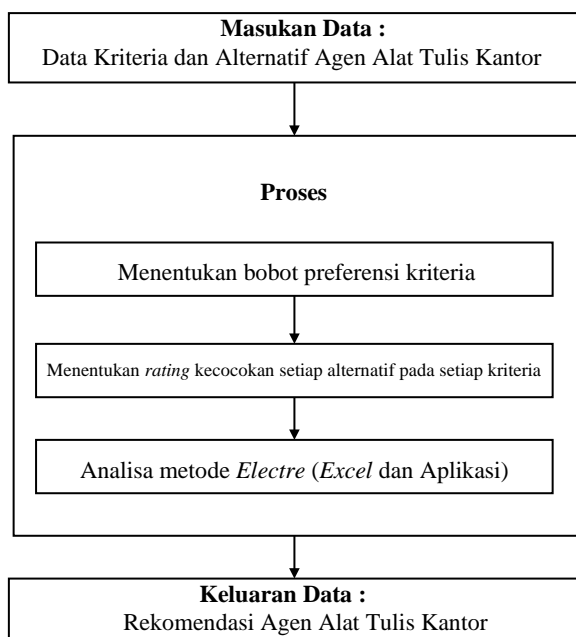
**Masukan Data :**
Data Kriteria dan Alternatif Agen Alat Tulis Kantor

**Proses**

Menentukan bobot preferensi kriteria

Menentukan *rating* kecocokan setiap alternatif pada setiap kriteria

Analisa metode *Electre* (*Excel* dan Aplikasi)

**Keluaran Data :**
Rekomendasi Agen Alat Tulis Kantor